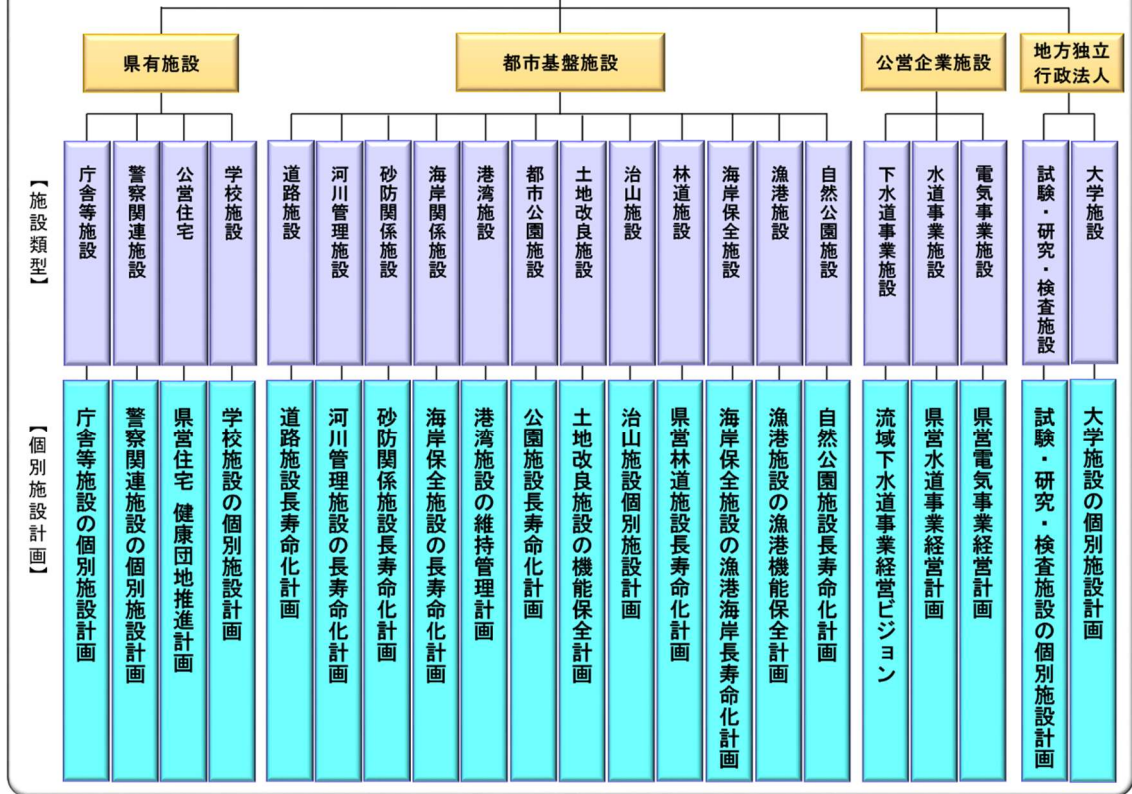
県有施設

都市基盤施設

公営企業施設

地方独立行政法人

【施設類型】

庁舎等施設
警察関連施設
公営住宅
学校施設
道路施設
河川管理施設
砂防関係施設
海岸関係施設
港湾施設
都市公園施設
土地改良施設
治山施設
林道施設
海岸保全施設
漁港施設
自然公園施設
下水道事業施設
水道事業施設
電気事業施設
試験・研究・検査施設
大学施設

【個別施設計画】

庁舎等施設の個別施設計画
警察関連施設の個別施設計画
県営住宅 健康団地推進計画
学校施設の個別施設計画
道路施設長寿命化計画
河川管理施設の長寿命化計画
砂防関係施設長寿命化計画
海岸保全施設の長寿命化計画
港湾施設の維持管理計画
公園施設長寿命化計画
土地改良施設の機能保全計画
治山施設個別施設計画
県営林道施設長寿命化計画
海岸保全施設の漁港海岸長寿命化計画
漁港施設の漁港機能保全計画
自然公園施設長寿命化計画
流域下水道事業経営ビジョン
県営水道事業経営計画
県営電気事業経営計画
試験・研究・検査施設の個別施設計画
大学施設の個別施設計画